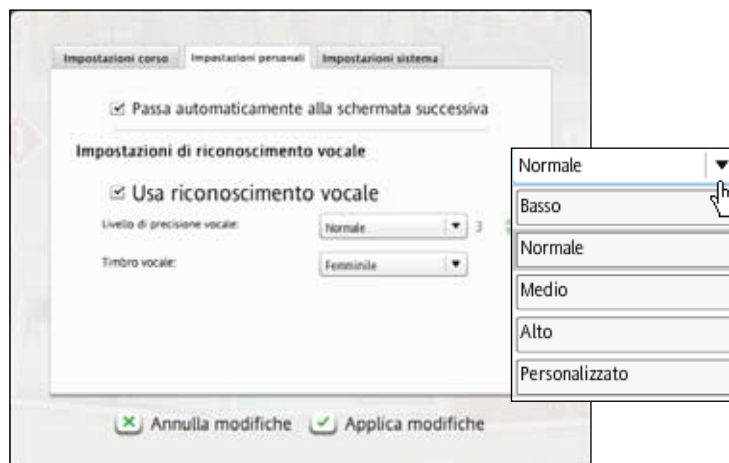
Impostazioni corso | Impostazioni personali | Impostazioni sistema

☑ Passa automaticamente alla schermata successiva

Impostazioni di riconoscimento vocale

☑ Usa riconoscimento vocale

Livello di precisione vocale: Normale ▼ 3

Timbro vocale: Femminile ▼

Normale ▼

Basso

Normale

Medio

Alto

Personalizzato

Annulla modifiche

Applica modifiche